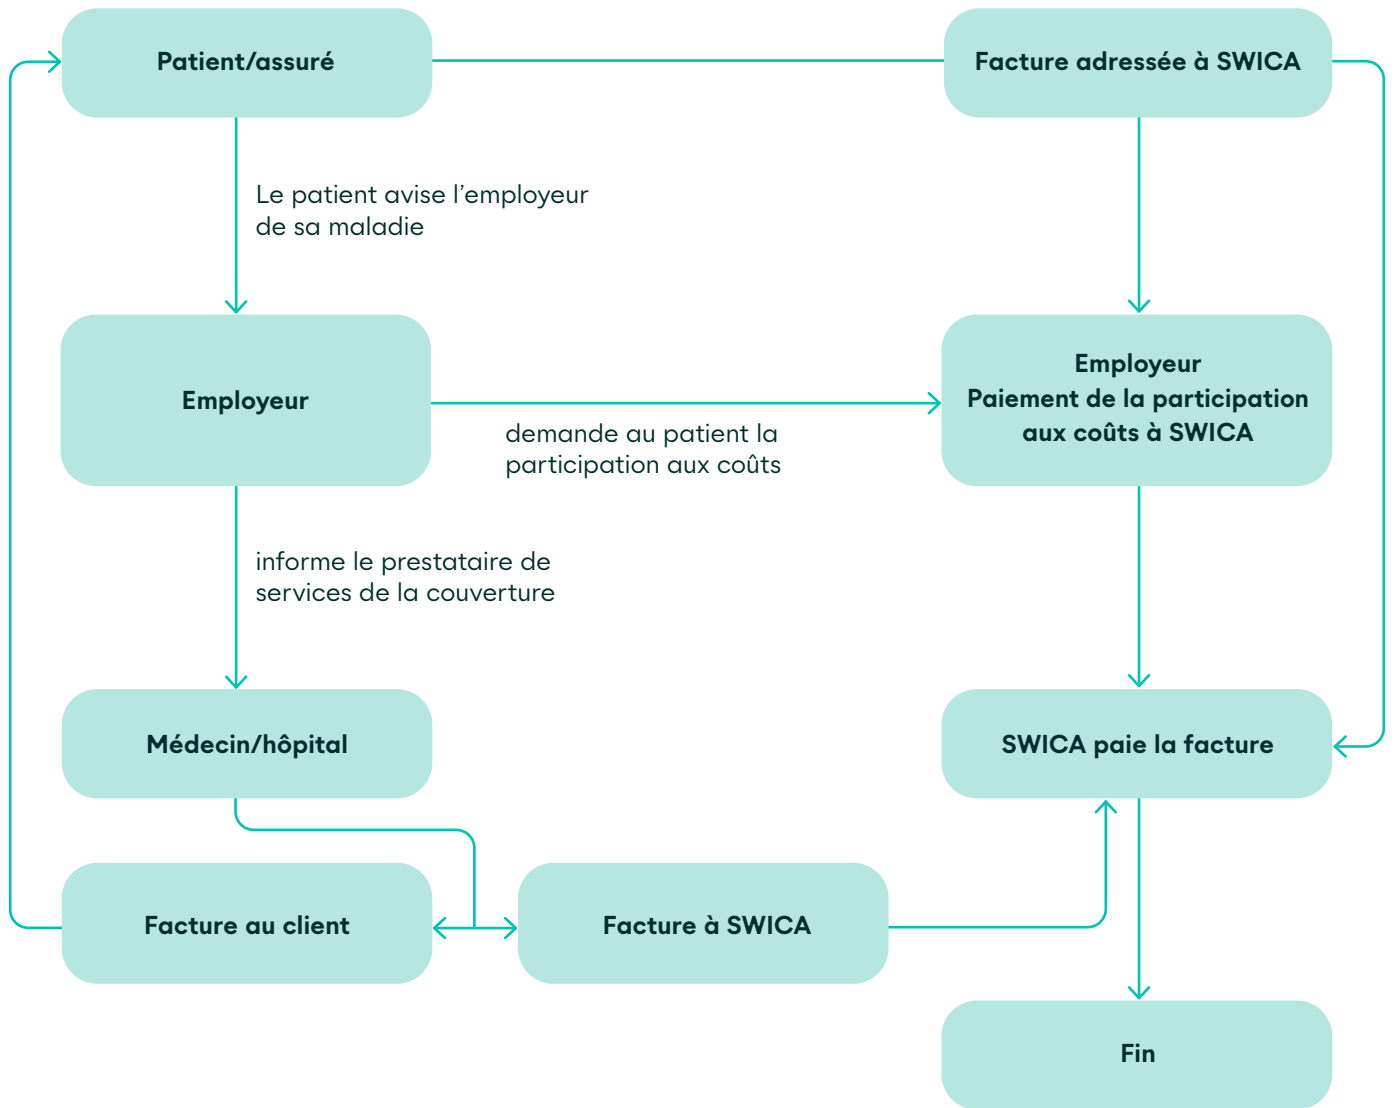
Patient/assuré

Facture adressée à SWICA

Le patient avise l’employeur de sa maladie

Employeur

demande au patient la participation aux coûts

Employeur
Paiement de la participation aux coûts à SWICA

informe le prestataire de services de la couverture

Médecin/hôpital

SWICA paie la facture

Facture au client

Facture à SWICA

Fin